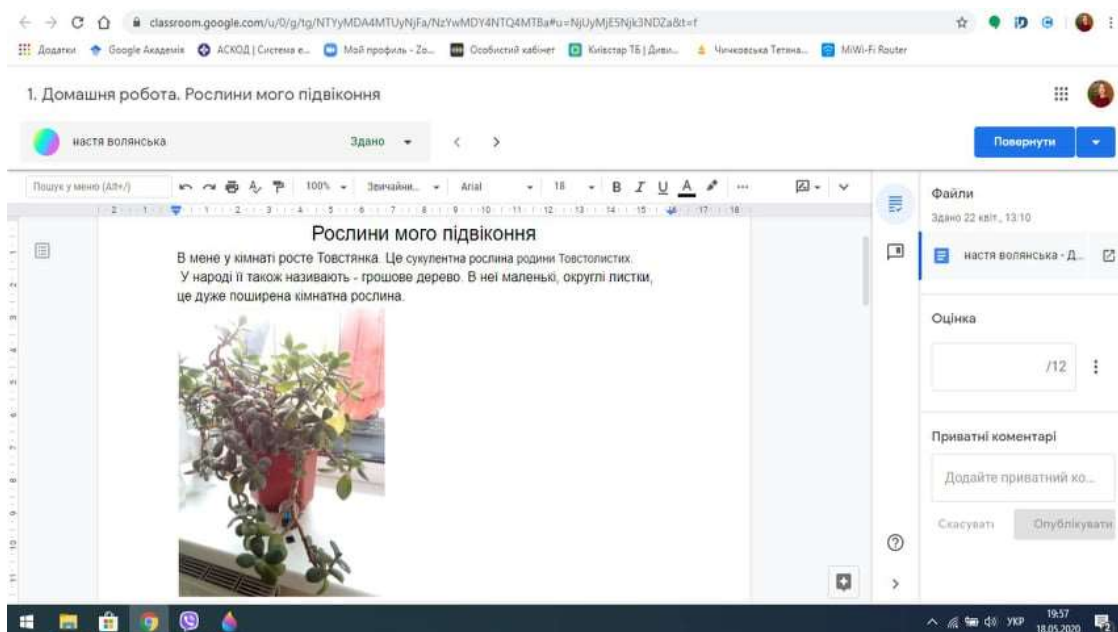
classroom.google.com/u/0/g/tg/NTYyMDA4MTUyNjFa/NzYwMDY4NTQ4MTBa#u=NjUyMjE5Njk3NDZa&t=f

Додатки Google Академія АСКОД | Система е... Мій профіль - Zo... Особистий кабінет Київстар ТБ | Диви... Чичковська Тетяна... MiWi-Fi Router

1. Домашня робота. Рослини мого підвіконня

настя волянська Здано

Повернути

Пошук у меню (Alt+/) 100% Звичайни... Arial 18 B I U A

Рослини мого підвіконня

В мене у кімнаті росте Товстянка. Це сукулентна рослина родини Товстолистих. У народі її також називають - грошове дерево. В неї маленькі, округлі листки, це дуже поширена кімнатна рослина.

Файли

Здано 22 квіт., 13:10

настя волянська - Д...

Оцінка

/12

Приватні коментарі

Додайте приватний ко...

Скасувати Опублікувати

УКР 19:57 18.05.2020